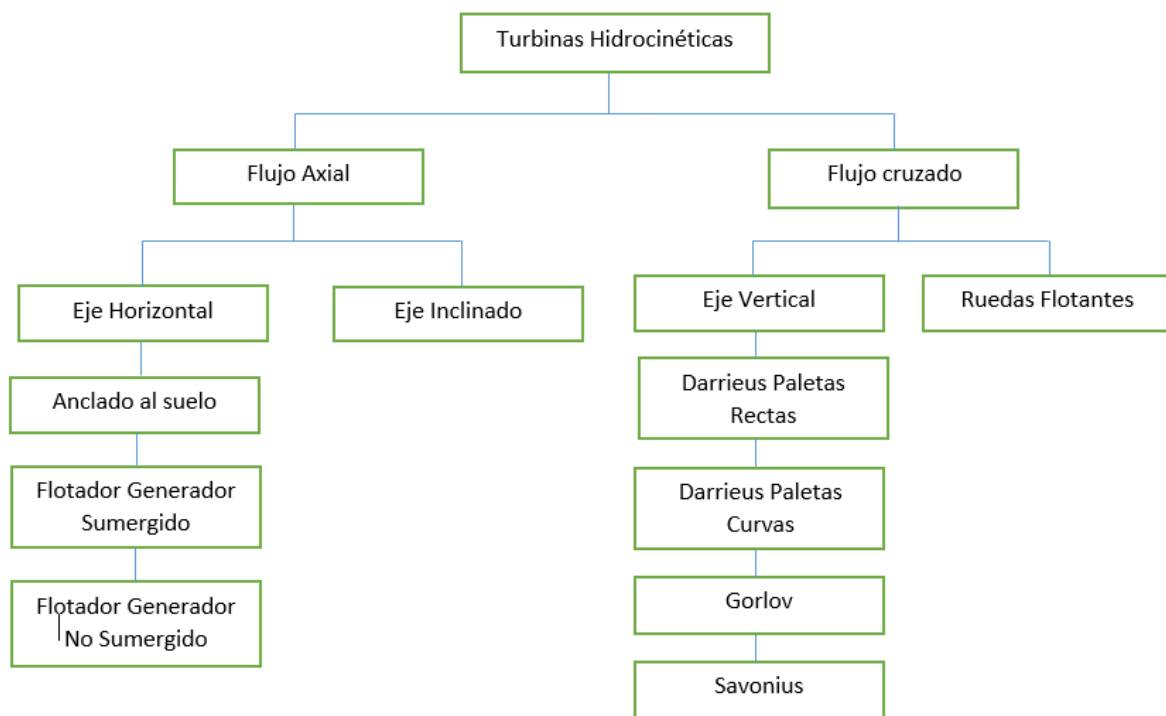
Turbinas Hidrocinéticas

Flujo Axial

Flujo cruzado

Eje Horizontal

Eje Inclinado

Eje Vertical

Ruedas Flotantes

Anclado al suelo

Darrieus Paletas Rectas

Flotador Generador Sumergido

Darrieus Paletas Curvas

Flotador Generador No Sumergido

Gorlov

Savonius